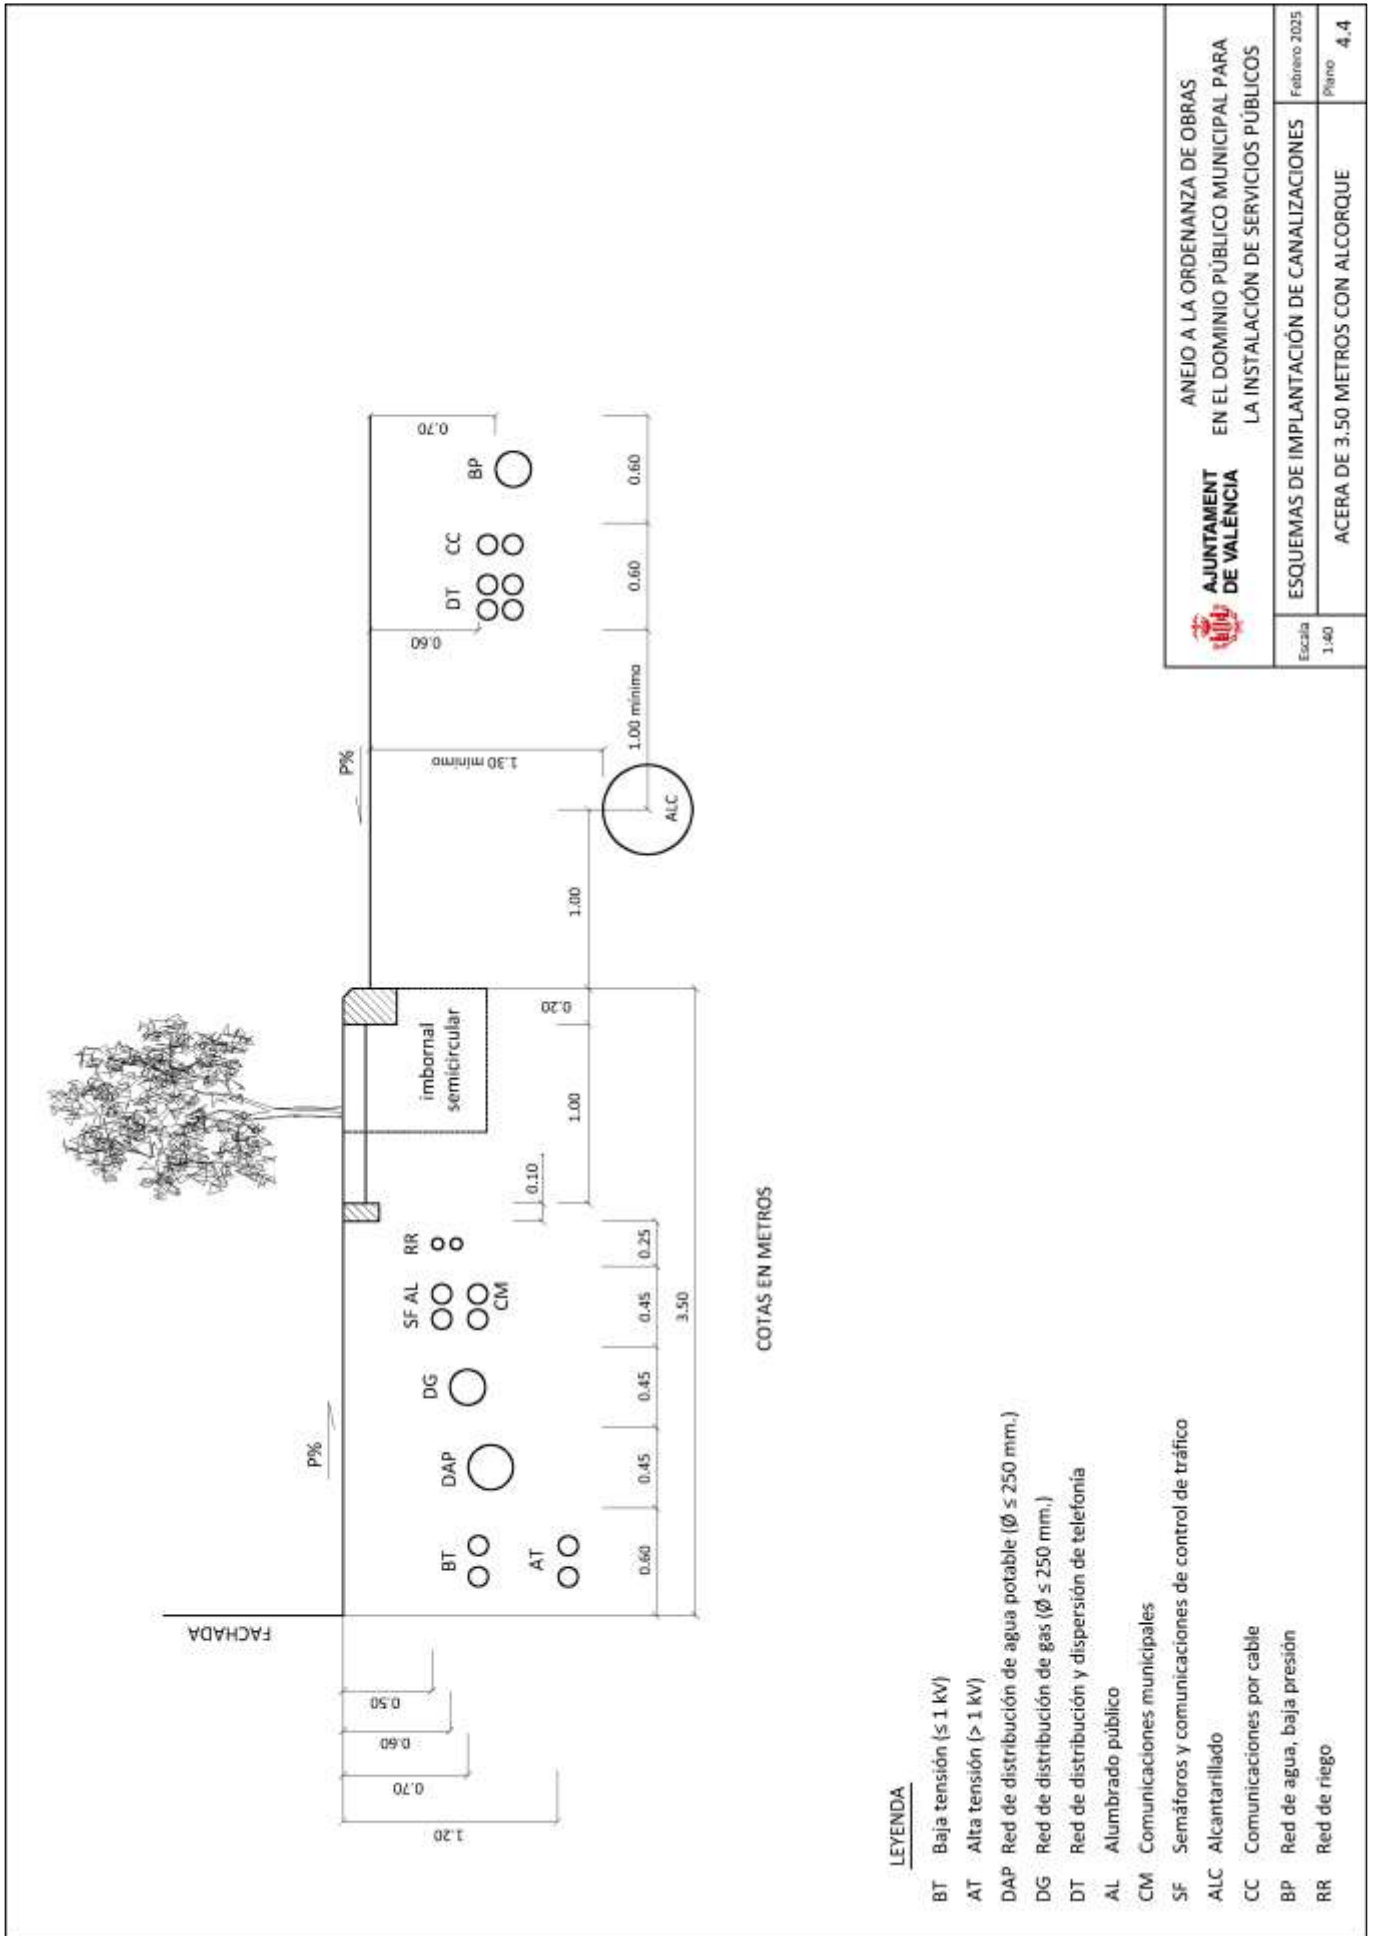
AJUNTAMENT DE VALÈNCIA

ANEJO A LA ORDENANZA DE OBRAS EN EL DOMINIO PÚBLICO MUNICIPAL PARA LA INSTALACIÓN DE SERVICIOS PÚBLICOS

Escala 1:40

ESQUEMAS DE IMPLANTACIÓN DE CANALIZACIONES

Febrero 2025

ACERA DE 3.50 METROS CON ALCORQUE

Plano 4.4

FACHADA

1.20
0.70
0.60
0.50

P%

BT
AT
DAP
DG
SF AL
CM
RR

0.60
0.45
0.45
0.45
0.25
3.50

0.10

imbornal semicircular

1.00
0.20
1.00

ALC

1.30 mínimo
1.00 mínimo

P%

DT
CC
BP

0.60
0.70
0.60
0.60

COTAS EN METROS

LEYENDA
BT Baja tensión (≤ 1 kV)
AT Alta tensión (> 1 kV)
DAP Red de distribución de agua potable (Ø ≤ 250 mm.)
DG Red de distribución de gas (Ø ≤ 250 mm.)
DT Red de distribución y dispersión de telefonía
AL Alumbrado público
CM Comunicaciones municipales
SF Semáforos y comunicaciones de control de tráfico
ALC Alcantarillado
CC Comunicaciones por cable
BP Red de agua, baja presión
RR Red de riego